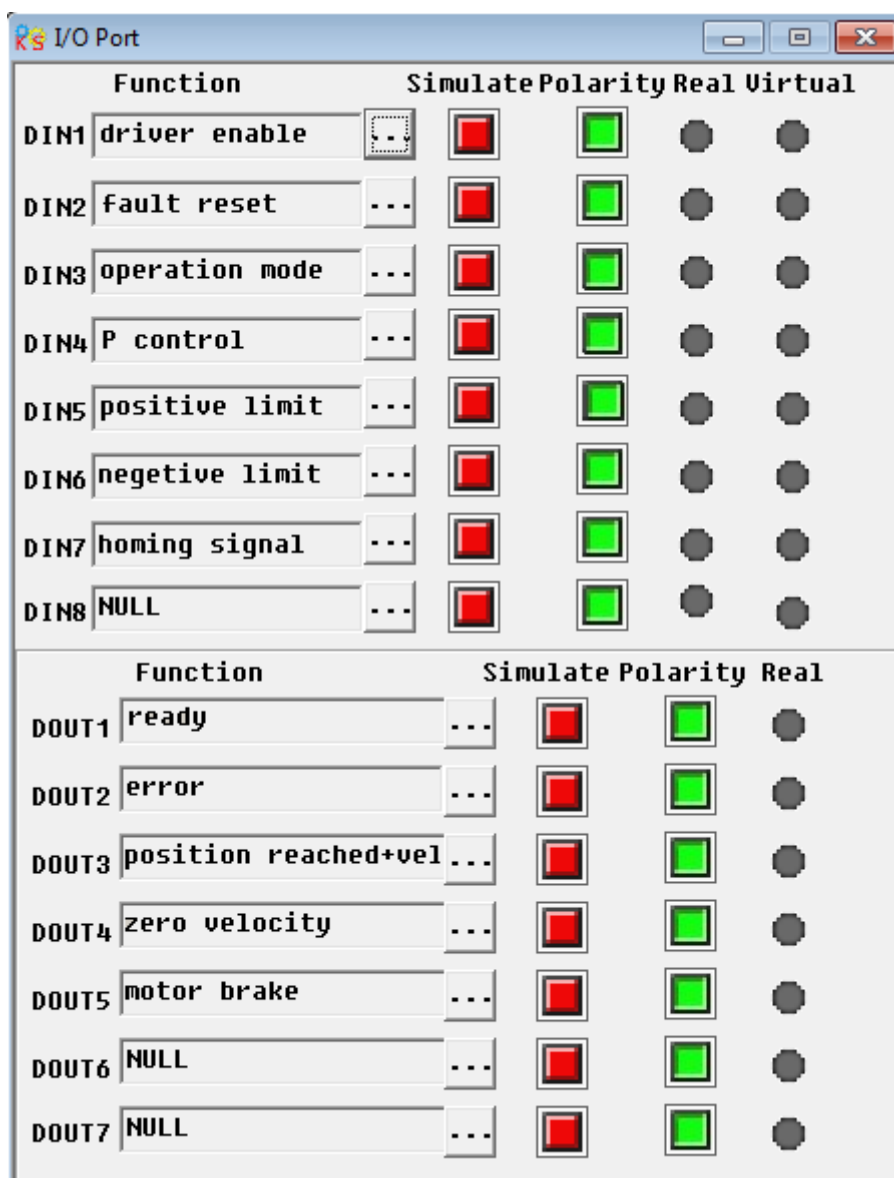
I/O Port

| | Function | | Simulate | Polarity | Real | Virtual |
|---|---|---|---|---|---|---|
| DIN1 | driver enable | ... | | | | |
| DIN2 | fault reset | ... | | | | |
| DIN3 | operation mode | ... | | | | |
| DIN4 | P control | ... | | | | |
| DIN5 | positive limit | ... | | | | |
| DIN6 | negetive limit | ... | | | | |
| DIN7 | homing signal | ... | | | | |
| DIN8 | NULL | ... | | | | |

| | Function | | Simulate | Polarity | Real |
|---|---|---|---|---|---|
| DOUT1 | ready | ... | | | |
| DOUT2 | error | ... | | | |
| DOUT3 | position reached+vel | ... | | | |
| DOUT4 | zero velocity | ... | | | |
| DOUT5 | motor brake | ... | | | |
| DOUT6 | NULL | ... | | | |
| DOUT7 | NULL | ... | | | |